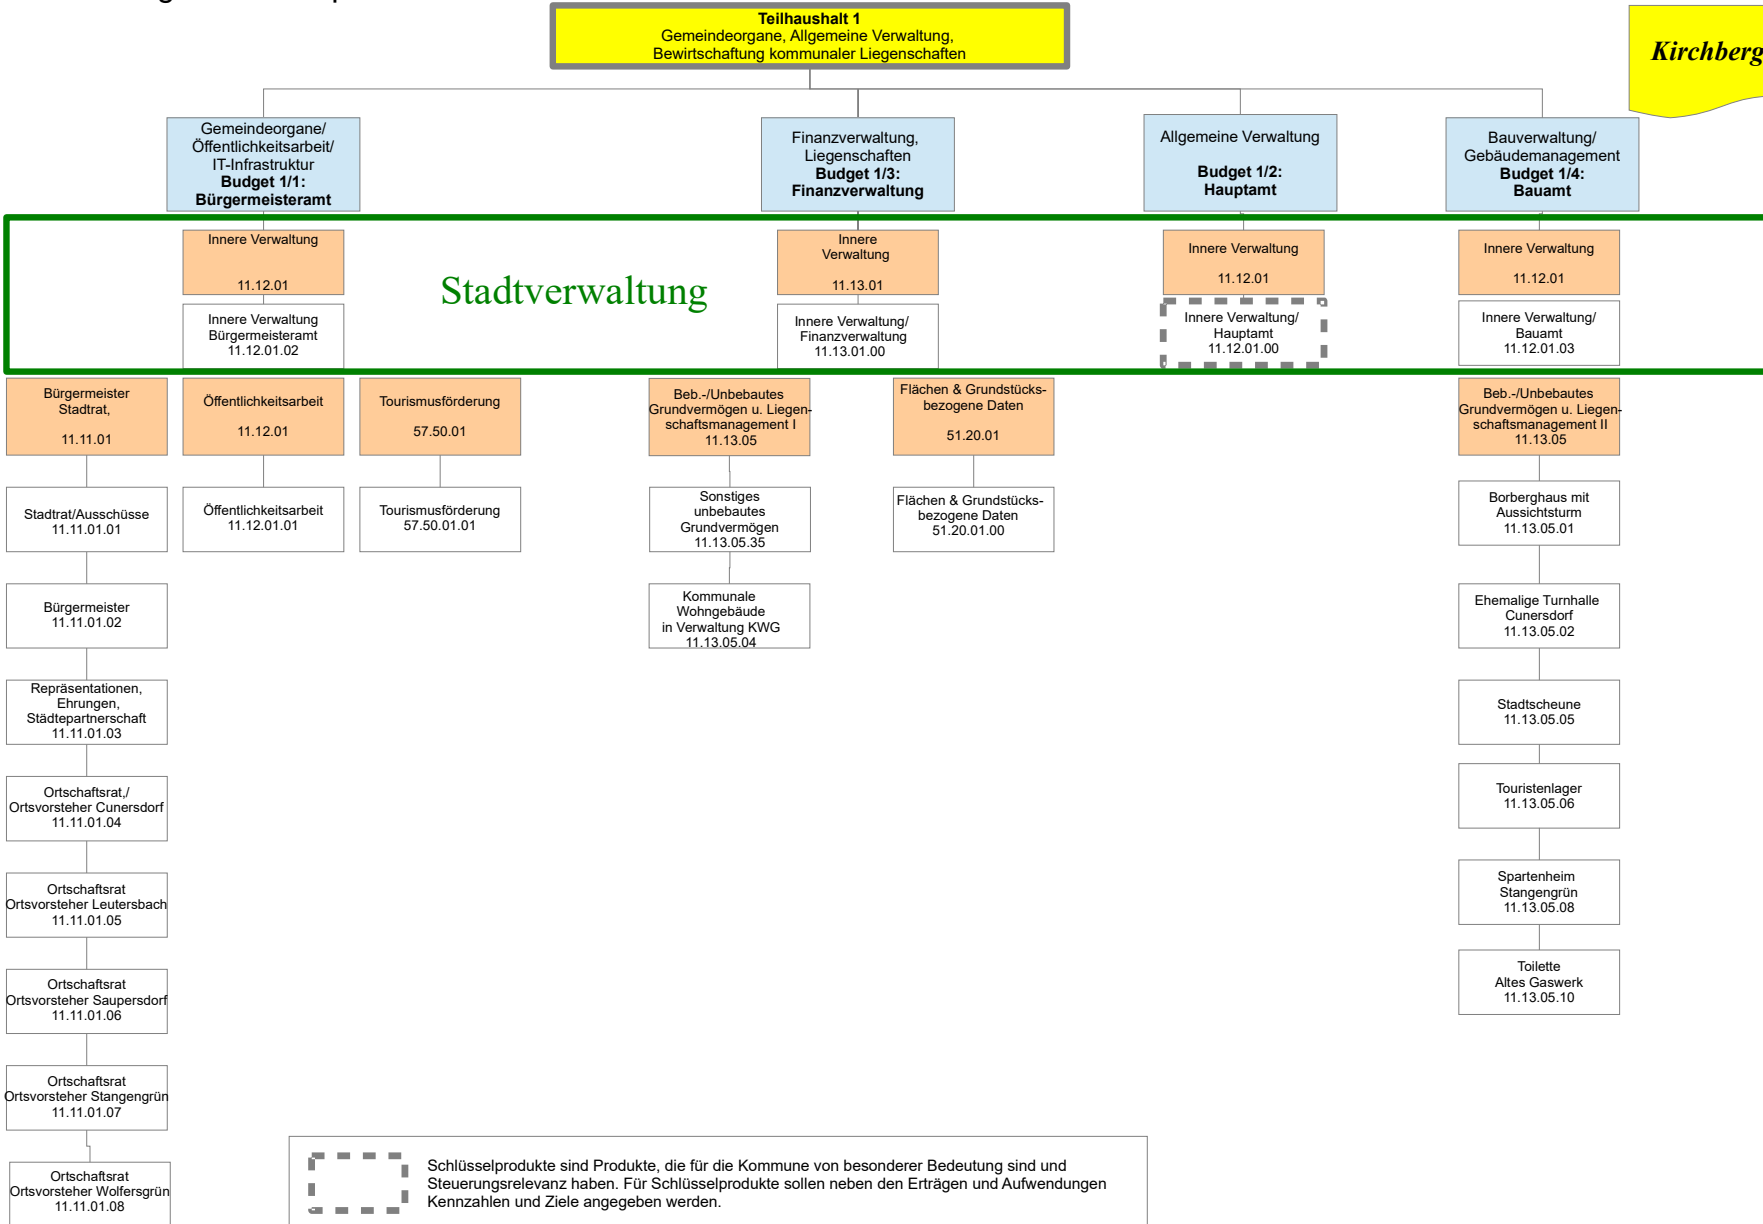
**Teilhaushalt 1**
Gemeindeorgane, Allgemeine Verwaltung, Bewirtschaftung kommunaler Liegenschaften

Kirchberg

Gemeindeorgane/ Öffentlichkeitsarbeit/ IT-Infrastruktur
**Budget 1/1: Bürgermeisteramt**

Finanzverwaltung, Liegenschaften
**Budget 1/3: Finanzverwaltung**

Allgemeine Verwaltung
**Budget 1/2: Hauptamt**

Bauverwaltung/ Gebäudemanagement
**Budget 1/4: Bauamt**

Stadtverwaltung

Innere Verwaltung
11.12.01

Innere Verwaltung Bürgermeisteramt
11.12.01.02

Innere Verwaltung
11.13.01

Innere Verwaltung/ Finanzverwaltung
11.13.01.00

Innere Verwaltung
11.12.01

Innere Verwaltung/ Hauptamt
11.12.01.00

Innere Verwaltung
11.12.01

Innere Verwaltung/ Bauamt
11.12.01.03

Bürgermeister Stadtrat,
11.11.01

Stadtrat/Ausschüsse
11.11.01.01

Bürgermeister
11.11.01.02

Repräsentationen, Ehrungen, Städtepartnerschaft
11.11.01.03

Ortschaftsrat,/ Ortsvorsteher Cunersdorf
11.11.01.04

Ortschaftsrat Ortsvorsteher Leutersbach
11.11.01.05

Ortschaftsrat Ortsvorsteher Saupersdorf
11.11.01.06

Ortschaftsrat Ortsvorsteher Stangengrün
11.11.01.07

Ortschaftsrat Ortsvorsteher Wolfersgrün
11.11.01.08

Öffentlichkeitsarbeit
11.12.01

Öffentlichkeitsarbeit
11.12.01.01

Tourismusförderung
57.50.01

Tourismusförderung
57.50.01.01

Beb.-/Unbebautes Grundvermögen u. Liegenschaftsmanagement I
11.13.05

Sonstiges unbebautes Grundvermögen
11.13.05.35

Kommunale Wohngebäude in Verwaltung KWG
11.13.05.04

Flächen & Grundstücksbezogene Daten
51.20.01

Flächen & Grundstücksbezogene Daten
51.20.01.00

Beb.-/Unbebautes Grundvermögen u. Liegenschaftsmanagement II
11.13.05

Borberghaus mit Aussichtsturm
11.13.05.01

Ehemalige Turnhalle Cunersdorf
11.13.05.02

Stadtscheune
11.13.05.05

Touristenlager
11.13.05.06

Spartenheim Stangengrün
11.13.05.08

Toilette Altes Gaswerk
11.13.05.10

Schlüsselprodukte sind Produkte, die für die Kommune von besonderer Bedeutung sind und Steuerungsrelevanz haben. Für Schlüsselprodukte sollen neben den Erträgen und Aufwendungen Kennzahlen und Ziele angegeben werden.